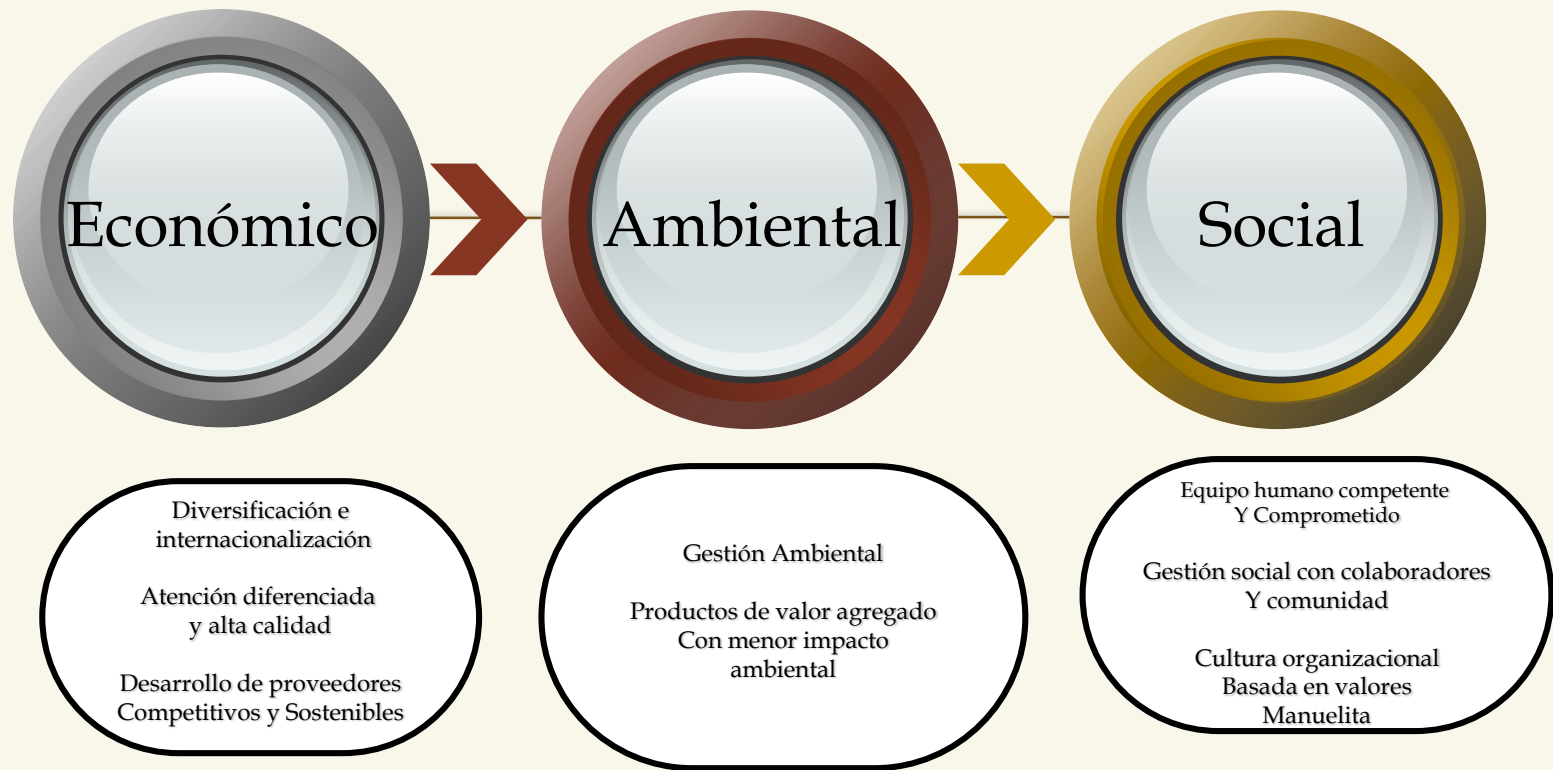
Económico

Ambiental

Social

Diversificación e internacionalización

Atención diferenciada y alta calidad

Desarrollo de proveedores Competitivos y Sostenibles

Gestión Ambiental

Productos de valor agregado Con menor impacto ambiental

Equipo humano competente Y Comprometido

Gestión social con colaboradores Y comunidad

Cultura organizacional Basada en valores Manuelita